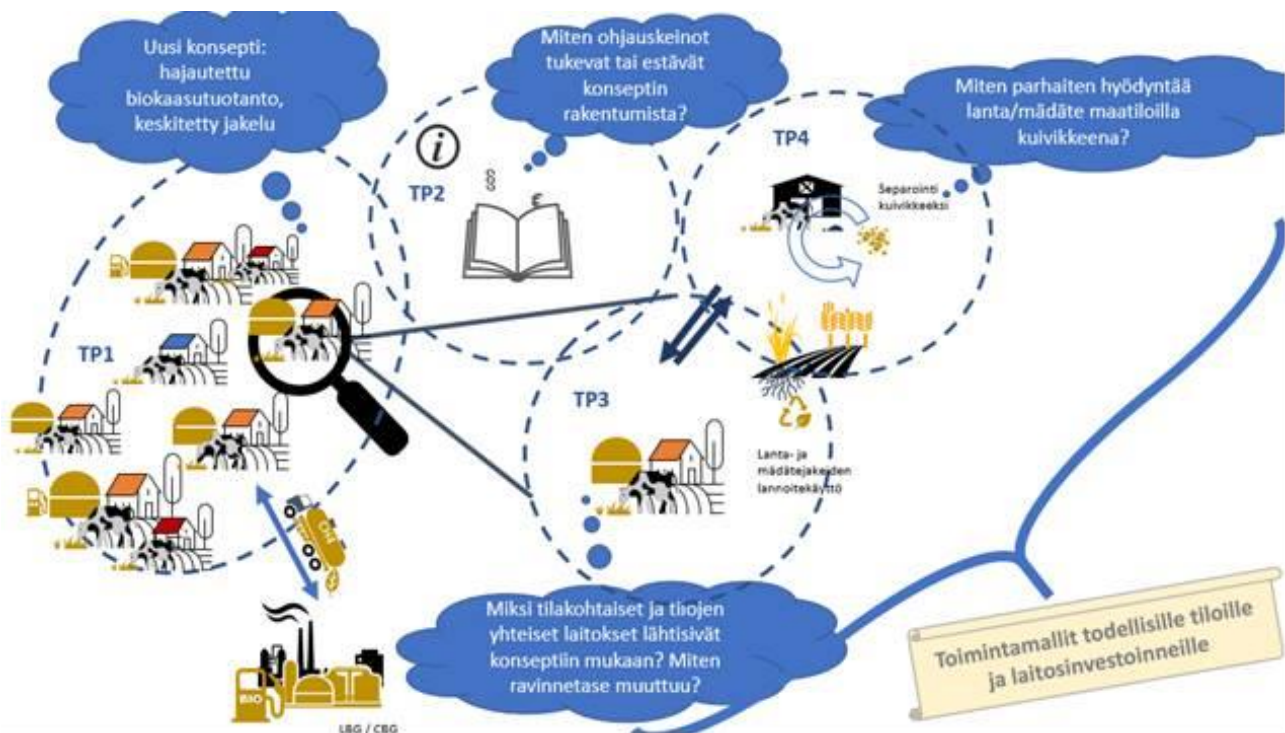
Uusi konsepti: hajautettu biokaasutuotanto, keskitetty jakelu

Miten ohjauskeinot tukevat tai estävät konseptin rakentumista?

Miten parhaiten hyödyntää lanta/mädäte maatiloilla kuivikkeena?

TP1

TP2

TP3

TP4

Separointi kuivikkeeksi

Lanta- ja mädätejakeiden lannoitekäyttö

CNG

Miksi tilakohtaiset ja tilojen yhteiset laitokset lähtisivät konseptiin mukaan? Miten ravinnetase muuttuu?

BIO

LBG / CBG

Toimintamallit todellisille tiloille ja laitosinvestoinneille